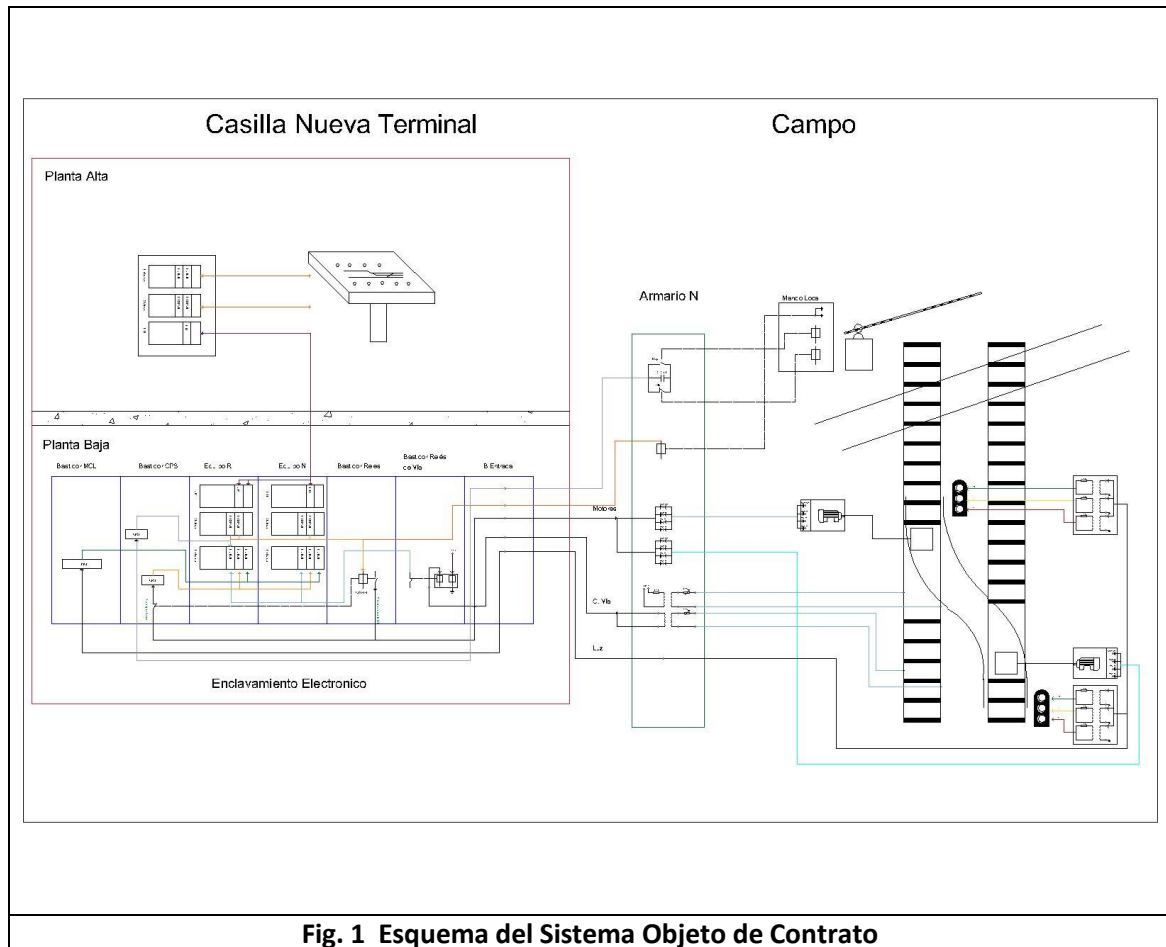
Casilla Nueva Terminal

Campo

Planta Alta

Armario N

Mando Local

Planta Baja

Bastidor MCL

Bastidor CPS

Equipo R

Equipo N

Bastidor Relés

Bastidor Relés de Vía

B. Entrada

Motores

C. Vía

Luz

Enclavamiento Electronico

Fig. 1 Esquema del Sistema Objeto de Contrato